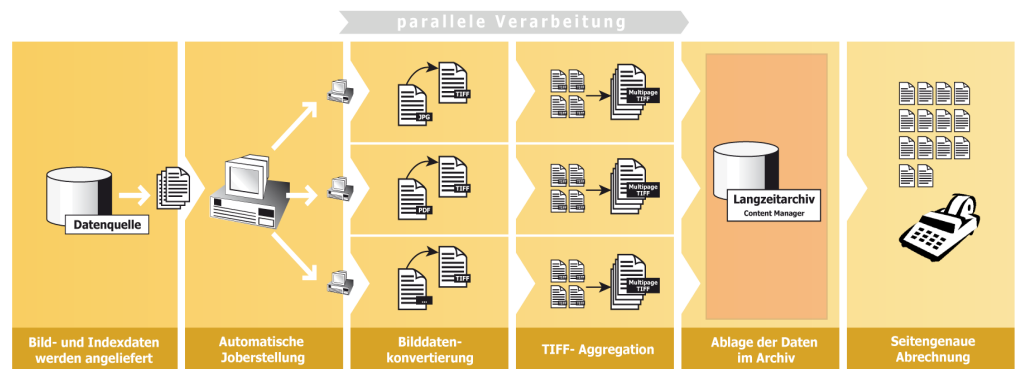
parallele Verarbeitung

Datenquelle

JPG
TIFF
PDF
TIFF
...
TIFF

Multipage TIFF
Multipage TIFF
Multipage TIFF

Langzeitarchiv
Content Manager

Bild- und Indexdaten werden angeliefert

Automatische Joberstellung

Bilddaten-konvertierung

TIFF- Aggregation

Ablage der Daten im Archiv

Seitengenaue Abrechnung